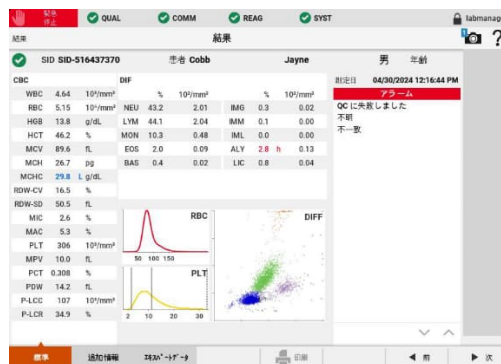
緊急停止 QUAL COMM REAG SYST labmanag

結果 結果

SID SID-516437370 患者 Cobb Jayne 男 年齢

CBC

| | | |
|---|---|---|
| WBC | 4.64 | $10^3/mm^3$ |
| RBC | 5.15 | $10^6/mm^3$ |
| HGB | 13.8 | g/dL |
| HCT | 46.2 | % |
| MCV | 89.6 | fL |
| MCH | 26.7 | pg |
| MCHC | 29.8 L | g/dL |
| RDW-CV | 16.5 | % |
| RDW-SD | 50.5 | fL |
| MIC | 2.6 | % |
| MAC | 5.3 | % |
| PLT | 306 | $10^3/mm^3$ |
| MPV | 10.0 | fL |
| PCT | 0.308 | % |
| PDW | 14.2 | fL |
| P-LCC | 107 | $10^3/mm^3$ |
| P-LCR | 34.9 | % |

DIF

| | % | $10^3/mm^3$ | | % | $10^3/mm^3$ |
|---|---|---|---|---|---|
| NEU | 43.2 | 2.01 | IMG | 0.3 | 0.02 |
| LYM | 44.1 | 2.04 | IMM | 0.1 | 0.00 |
| MON | 10.3 | 0.48 | IML | 0.0 | 0.00 |
| EOS | 2.0 | 0.09 | ALY | 2.8 h | 0.13 |
| BAS | 0.4 | 0.02 | LIC | 0.8 | 0.04 |

測定日 04/30/2024 12:16:44 PM

アラーム
QC に失敗しました
不明
不一致

RBC
50 100 150

PLT
2 10 20 30

DIFF

標準 追加情報 ｴﾗｽﾍﾟｰﾄﾞｰﾀ 印刷 前 次